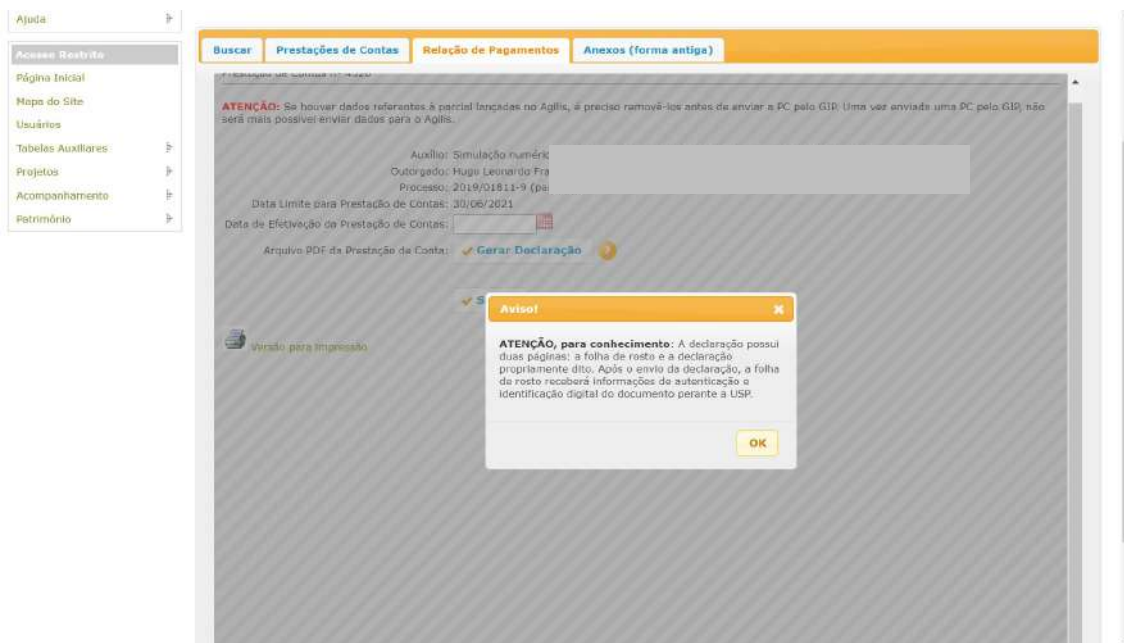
Ajuda

Acesso Restrito
Página Inicial
Mapa do Site
Usuários
Tabelas Auxiliares
Projetos
Acompanhamento
Patrimônio

Buscar | Prestações de Contas | Relação de Pagamentos | Anexos (forma antiga)

Prestação de Contas nº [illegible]

ATENÇÃO: Se houver dados referentes à parcial lançados no Agilis, é preciso removê-los antes de enviar a PC pelo GIP. Uma vez enviada uma PC pelo GIP, não será mais possível enviar dados para o Agilis.

Auxílio: Simulação numéric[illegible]
Outorgado: Hugo Leonardo Fra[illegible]
Processo: 2019/01811-9 (pa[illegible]
Data Limite para Prestação de Contas: 30/06/2021
Data de Efetivação da Prestação de Contas:
Arquivo PDF da Prestação da Conta: Gerar Declaração

S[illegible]

Versão para Impressão

Aviso!

ATENÇÃO, para conhecimento: A declaração possui duas páginas: a folha de rosto e a declaração propriamente dito. Após o envio da declaração, a folha de rosto receberá informações de autenticação e identificação digital do documento perante a USP.

OK